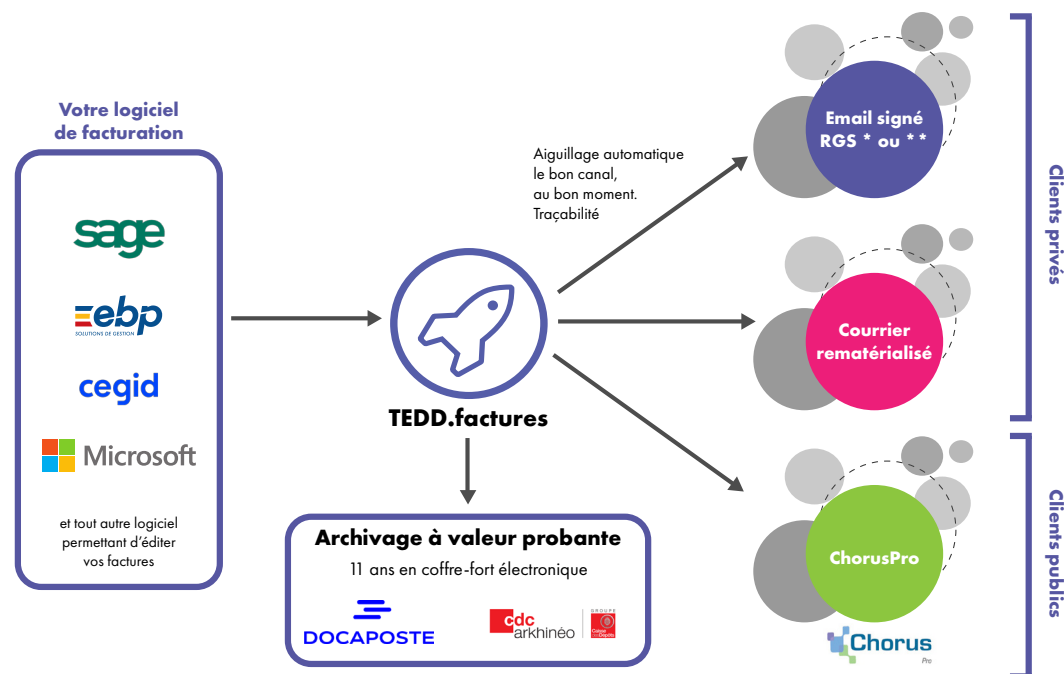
Votre logiciel de facturation

sage

ebp
SOLUTIONS DE GESTION

cegid

Microsoft

et tout autre logiciel permettant d'éditer vos factures

Aiguillage automatique le bon canal, au bon moment. Traçabilité

TEDD.factures

Archivage à valeur probante
11 ans en coffre-fort électronique

DOCAPOSTE

cdc arkhinéo
GROUPE Caisse des Dépôts

Email signé RGS * ou * *

Courrier rematérialisé

ChorusPro

Chorus Pro

Clients privés

Clients publics